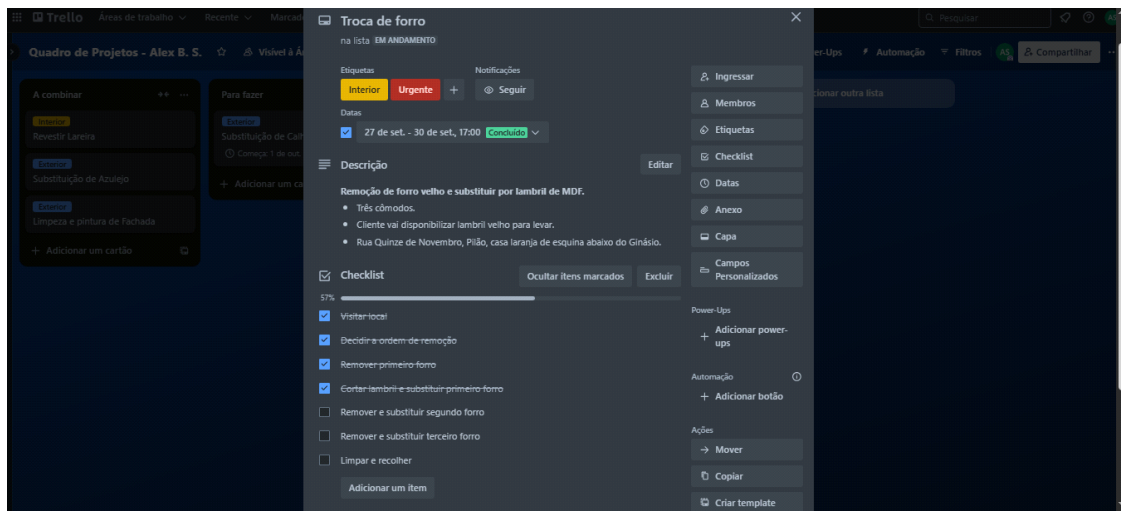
Trello Áreas de trabalho Recente Marcad

Quadro de Projetos - Alex B. S. Visível à Á

A combinar

Interior
Revestir Lareira

Exterior
Substituição de Azulejo

Exterior
Limpeza e pintura de fachada

+ Adicionar um cartão

Para fazer

Exterior
Substituição de Calh

Começa: 1 de out.

+ Adicionar um ca

Troca de forro

na lista EM ANDAMENTO

Etiquetas
Interior Urgente +

Notificações
Seguir

Datas
27 de set. - 30 de set., 17:00 Concluído

Descrição
Editar

Remoção de forro velho e substituir por lambril de MDF.
• Três cômodos.
• Cliente vai disponibilizar lambril velho para levar.
• Rua Quinze de Novembro, Pilão, casa laranja de esquina abaixo do Ginásio.

Checklist
Ocultar itens marcados Excluir

57%

Visitar local
Decidir a ordem de remoção
Remover primeiro forro
Cortar lambril e substituir primeiro forro
Remover e substituir segundo forro
Remover e substituir terceiro forro
Limpar e recolher

Adicionar um item

Ingressar
Membros
Etiquetas
Checklist
Datas
Anexo
Capa
Campos Personalizados

Power-Ups
+ Adicionar power-ups

Automação
+ Adicionar botão

Ações
→ Mover
Copiar
Criar template

Pesquisar

er-Ups Automação Filtros AS Compartilhar

cionar outra lista